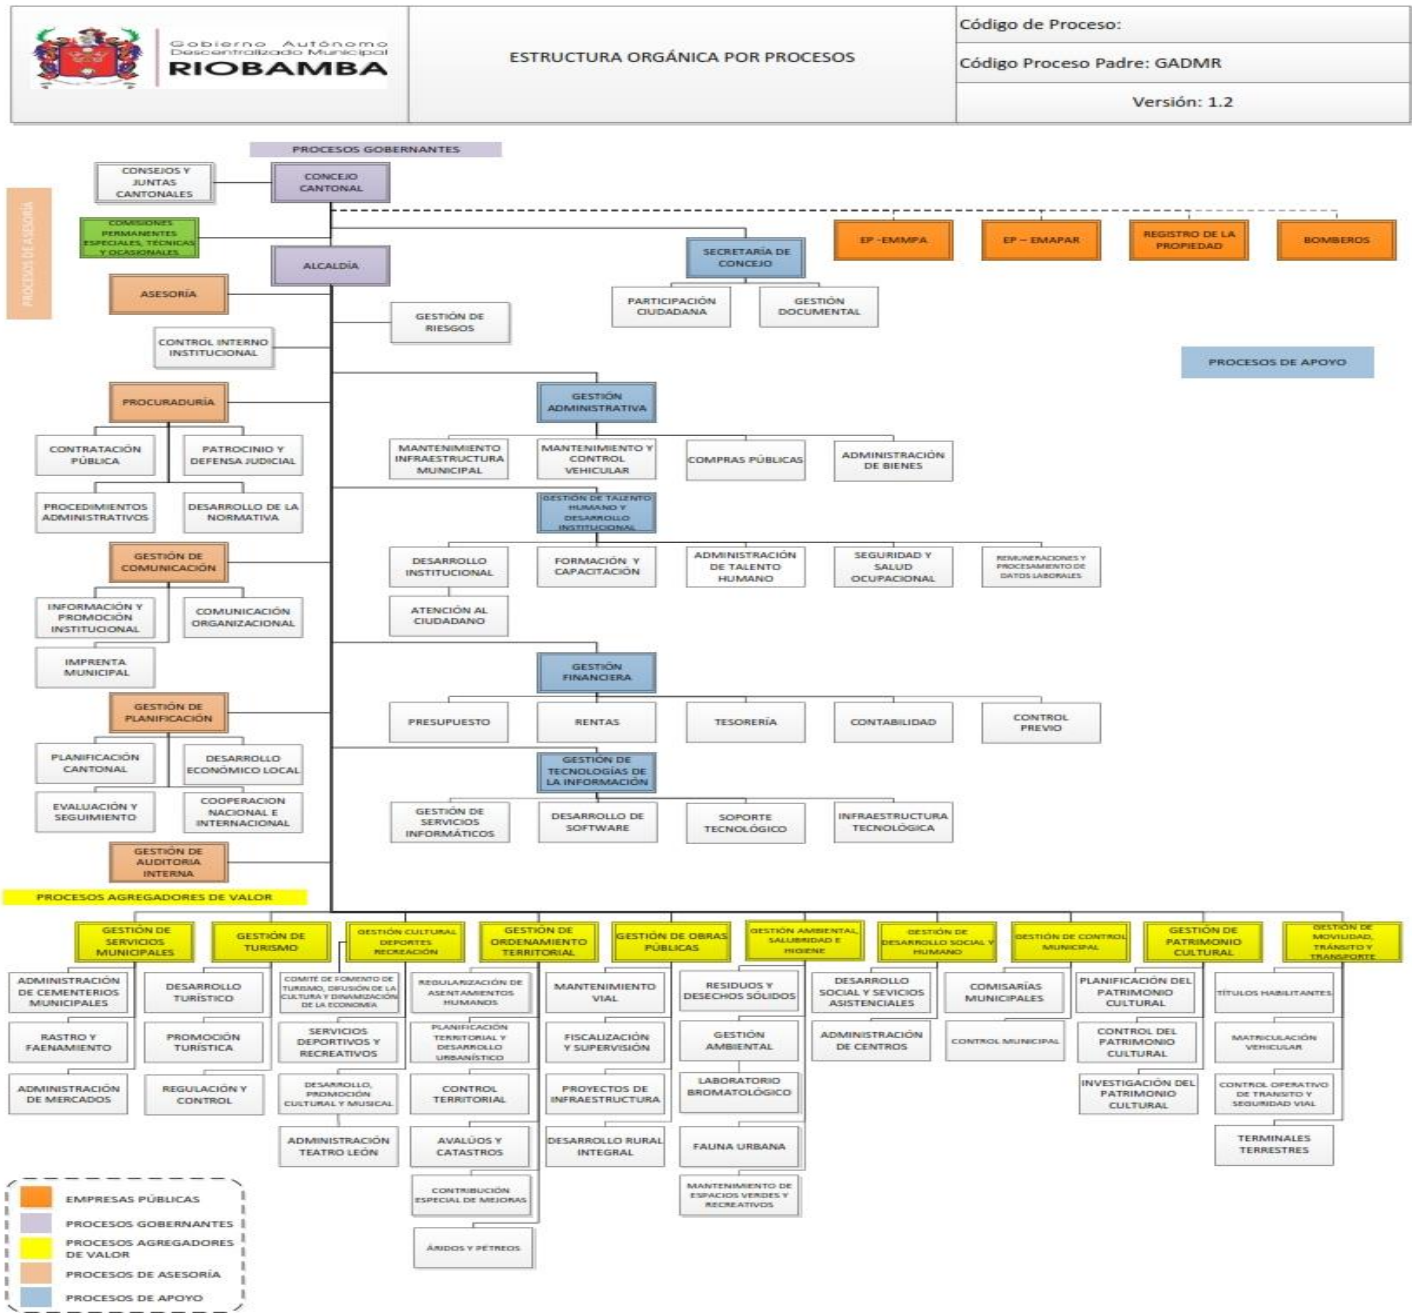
Gobierno Autónomo Descentralizado Municipal
RIOBAMBA

ESTRUCTURA ORGÁNICA POR PROCESOS

Código de Proceso:
Código Proceso Padre: GADMR
Versión: 1.2

PROCESOS GOBERNANTES

CONSEJOS Y JUNTAS CANTONALES

CONCEJO CANTONAL

PROCESOS DE ASESORÍA

COMISIONES PERMANENTES ESPECIALES, TÉCNICAS Y OCASIONALES

ALCALDÍA

SECRETARÍA DE CONCEJO

EP -EMMPA

EP – EMAPAR

REGISTRO DE LA PROPIEDAD

BOMBEROS

ASESORÍA

PARTICIPACIÓN CIUDADANA

GESTIÓN DOCUMENTAL

GESTIÓN DE RIESGOS

CONTROL INTERNO INSTITUCIONAL

PROCESOS DE APOYO

PROCURADURÍA

GESTIÓN ADMINISTRATIVA

CONTRATACIÓN PÚBLICA

PATROCINIO Y DEFENSA JUDICIAL

MANTENIMIENTO INFRAESTRUCTURA MUNICIPAL

MANTENIMIENTO Y CONTROL VEHICULAR

COMPRAS PÚBLICAS

ADMINISTRACIÓN DE BIENES

PROCEDIMIENTOS ADMINISTRATIVOS

DESARROLLO DE LA NORMATIVA

GESTIÓN DE TALENTO HUMANO Y DESARROLLO INSTITUCIONAL

GESTIÓN DE COMUNICACIÓN

DESARROLLO INSTITUCIONAL

FORMACIÓN Y CAPACITACIÓN

ADMINISTRACIÓN DE TALENTO HUMANO

SEGURIDAD Y SALUD OCUPACIONAL

REMUNERACIONES Y PROCESAMIENTO DE DATOS LABORALES

INFORMACIÓN Y PROMOCIÓN INSTITUCIONAL

COMUNICACIÓN ORGANIZACIONAL

ATENCIÓN AL CIUDADANO

IMPRENTA MUNICIPAL

GESTIÓN FINANCIERA

GESTIÓN DE PLANIFICACIÓN

PRESUPUESTO

RENTAS

TESORERÍA

CONTABILIDAD

CONTROL PREVIO

PLANIFICACIÓN CANTONAL

DESARROLLO ECONÓMICO LOCAL

GESTIÓN DE TECNOLOGÍAS DE LA INFORMACIÓN

EVALUACIÓN Y SEGUIMIENTO

COOPERACIÓN NACIONAL E INTERNACIONAL

GESTIÓN DE SERVICIOS INFORMÁTICOS

DESARROLLO DE SOFTWARE

SOPORTE TECNOLÓGICO

INFRAESTRUCTURA TECNOLÓGICA

GESTIÓN DE AUDITORIA INTERNA

PROCESOS AGREGADORES DE VALOR

GESTIÓN DE SERVICIOS MUNICIPALES

GESTIÓN DE TURISMO

GESTIÓN CULTURAL DEPORTES RECREACIÓN

GESTIÓN DE ORDENAMIENTO TERRITORIAL

GESTIÓN DE OBRAS PÚBLICAS

GESTIÓN AMBIENTAL, SALUBRIDAD E HIGIENE

GESTIÓN DE DESARROLLO SOCIAL Y HUMANO

GESTIÓN DE CONTROL MUNICIPAL

GESTIÓN DE PATRIMONIO CULTURAL

GESTIÓN DE MOVILIDAD, TRÁNSITO Y TRANSPORTE

ADMINISTRACIÓN DE CEMENTERIOS MUNICIPALES

DESARROLLO TURÍSTICO

COMITÉ DE FOMENTO DE TURISMO, DIFUSIÓN DE LA CULTURA Y DINAMIZACIÓN DE LA ECONOMÍA

REGULARIZACIÓN DE ASENTAMIENTOS HUMANOS

MANTENIMIENTO VIAL

RESIDUOS Y DESECHOS SÓLIDOS

DESARROLLO SOCIAL Y SEVICIOS ASISTENCIALES

COMISARÍAS MUNICIPALES

PLANIFICACIÓN DEL PATRIMONIO CULTURAL

TÍTULOS HABILITANTES

RASTRO Y FAENAMIENTO

PROMOCIÓN TURÍSTICA

SERVICIOS DEPORTIVOS Y RECREATIVOS

PLANIFICACIÓN TERRITORIAL Y DESARROLLO URBANÍSTICO

FISCALIZACIÓN Y SUPERVISIÓN

GESTIÓN AMBIENTAL

ADMINISTRACIÓN DE CENTROS

CONTROL MUNICIPAL

CONTROL DEL PATRIMONIO CULTURAL

MATRICULACIÓN VEHICULAR

ADMINISTRACIÓN DE MERCADOS

REGULACIÓN Y CONTROL

DESARROLLO, PROMOCIÓN CULTURAL Y MUSICAL

CONTROL TERRITORIAL

PROYECTOS DE INFRAESTRUCTURA

LABORATORIO BROMATOLÓGICO

INVESTIGACIÓN DEL PATRIMONIO CULTURAL

CONTROL OPERATIVO DE TRÁNSITO Y SEGURIDAD VIAL

ADMINISTRACIÓN TEATRO LEÓN

AVALÚOS Y CATASTROS

DESARROLLO RURAL INTEGRAL

FAUNA URBANA

TERMINALES TERRESTRES

CONTRIBUCIÓN ESPECIAL DE MEJORAS

MANTENIMIENTO DE ESPACIOS VERDES Y RECREATIVOS

ÁRIDOS Y PÉTREOS

EMPRESAS PÚBLICAS
PROCESOS GOBERNANTES
PROCESOS AGREGADORES DE VALOR
PROCESOS DE ASESORÍA
PROCESOS DE APOYO